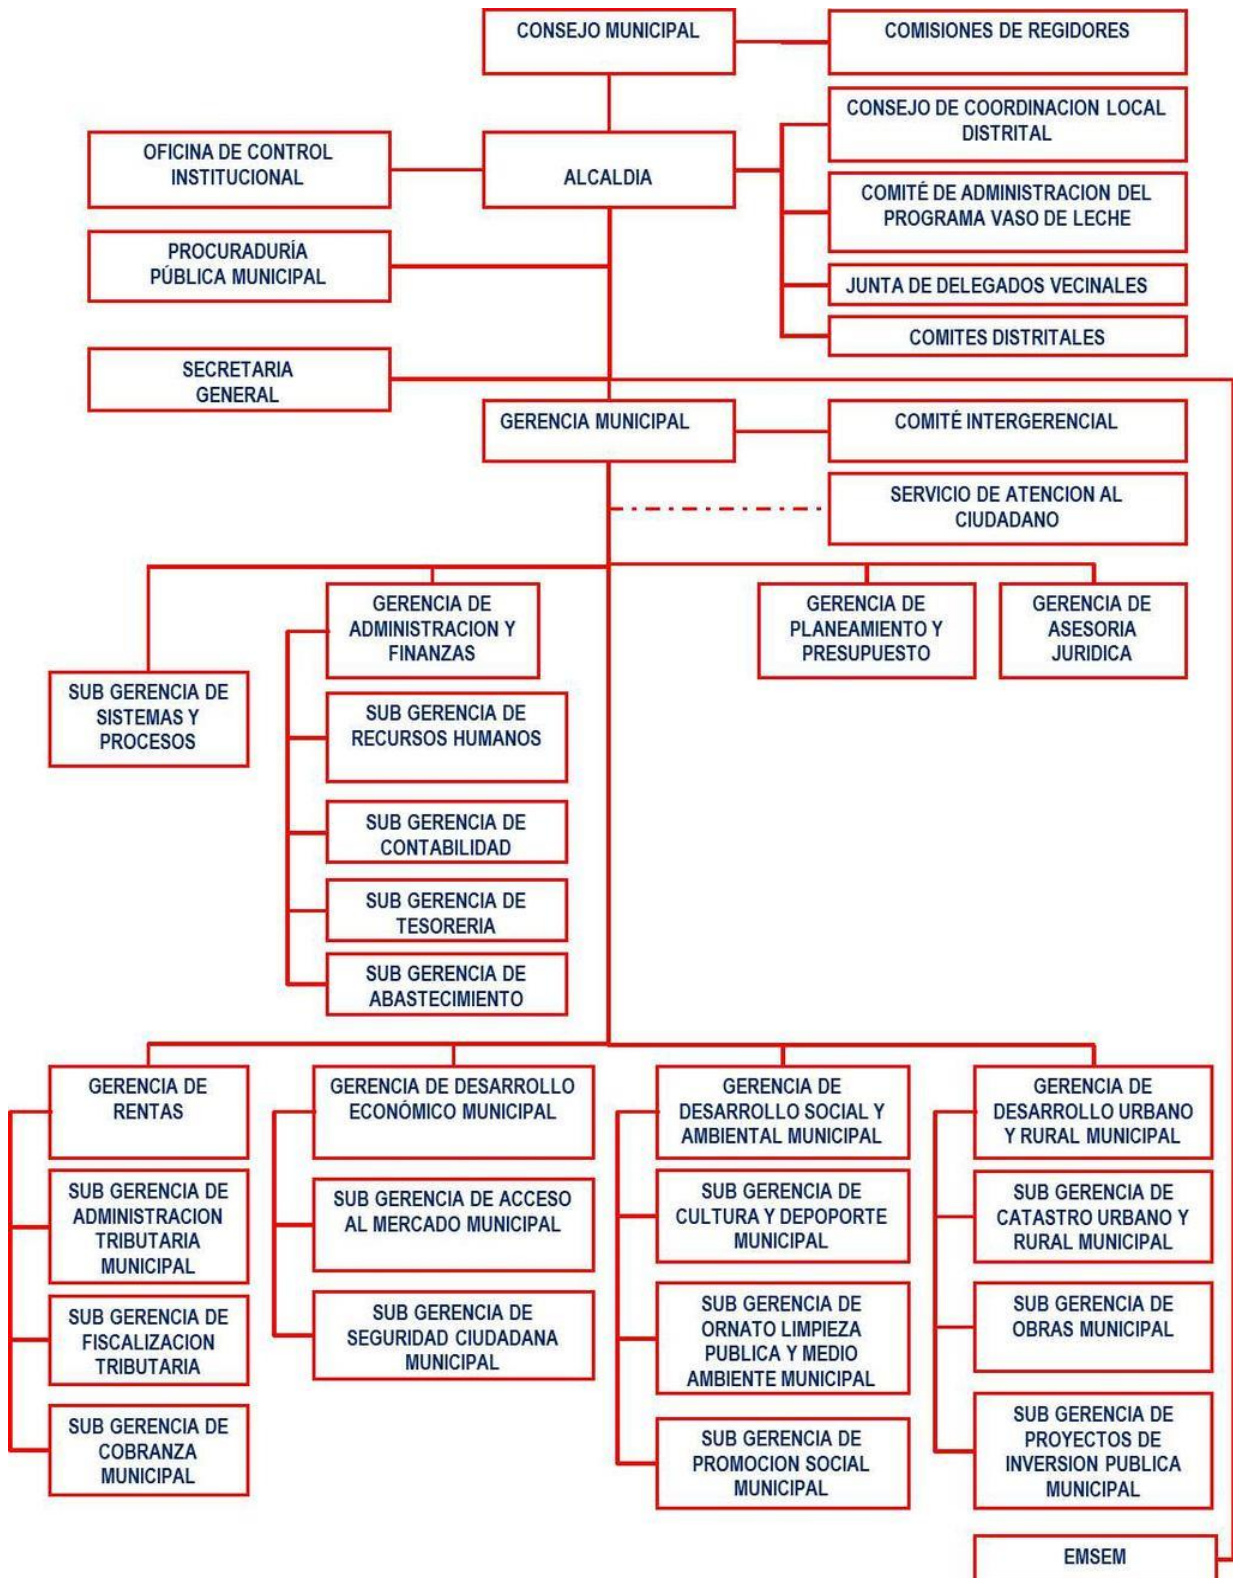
CONSEJO MUNICIPAL

COMISIONES DE REGIDORES

CONSEJO DE COORDINACION LOCAL DISTRITAL

OFICINA DE CONTROL INSTITUCIONAL

ALCALDIA

COMITÉ DE ADMINISTRACION DEL PROGRAMA VASO DE LECHE

PROCURADURÍA PÚBLICA MUNICIPAL

JUNTA DE DELEGADOS VECINALES

COMITES DISTRITALES

SECRETARIA GENERAL

GERENCIA MUNICIPAL

COMITÉ INTERGERENCIAL

SERVICIO DE ATENCION AL CIUDADANO

GERENCIA DE ADMINISTRACION Y FINANZAS

GERENCIA DE PLANEAMIENTO Y PRESUPUESTO

GERENCIA DE ASESORIA JURIDICA

SUB GERENCIA DE SISTEMAS Y PROCESOS

SUB GERENCIA DE RECURSOS HUMANOS

SUB GERENCIA DE CONTABILIDAD

SUB GERENCIA DE TESORERIA

SUB GERENCIA DE ABASTECIMIENTO

GERENCIA DE RENTAS

GERENCIA DE DESARROLLO ECONÓMICO MUNICIPAL

GERENCIA DE DESARROLLO SOCIAL Y AMBIENTAL MUNICIPAL

GERENCIA DE DESARROLLO URBANO Y RURAL MUNICIPAL

SUB GERENCIA DE ADMINISTRACION TRIBUTARIA MUNICIPAL

SUB GERENCIA DE ACCESO AL MERCADO MUNICIPAL

SUB GERENCIA DE CULTURA Y DEPOPORTE MUNICIPAL

SUB GERENCIA DE CATASTRO URBANO Y RURAL MUNICIPAL

SUB GERENCIA DE FISCALIZACION TRIBUTARIA

SUB GERENCIA DE SEGURIDAD CIUDADANA MUNICIPAL

SUB GERENCIA DE ORNATO LIMPIEZA PUBLICA Y MEDIO AMBIENTE MUNICIPAL

SUB GERENCIA DE OBRAS MUNICIPAL

SUB GERENCIA DE COBRANZA MUNICIPAL

SUB GERENCIA DE PROMOCION SOCIAL MUNICIPAL

SUB GERENCIA DE PROYECTOS DE INVERSION PUBLICA MUNICIPAL

EMSEM